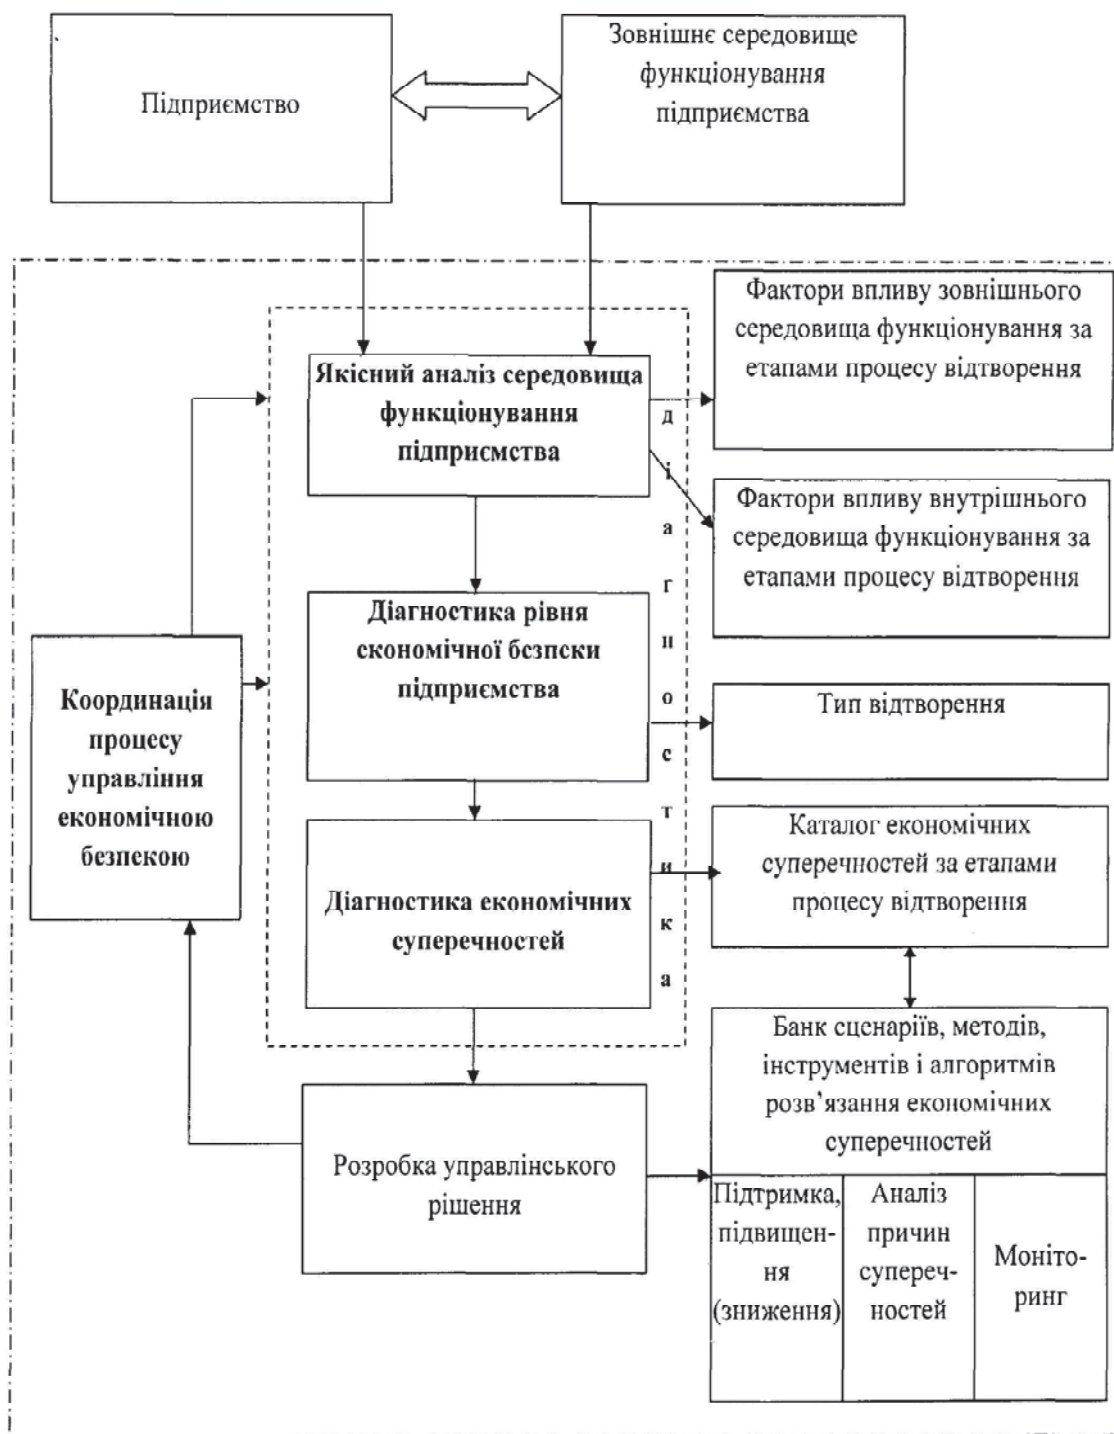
Підприємство

Зовнішнє середовище функціонування підприємства

Якісний аналіз середовища функціонування підприємства

Фактори впливу зовнішнього середовища функціонування за етапами процесу відтворення

Фактори впливу внутрішнього середовища функціонування за етапами процесу відтворення

д і а г н о с т и к а

Діагностика рівня економічної безпеки підприємства

Тип відтворення

Координація процесу управління економічною безпекою

Діагностика економічних суперечностей

Каталог економічних суперечностей за етапами процесу відтворення

Банк сценаріїв, методів, інструментів і алгоритмів розв'язання економічних суперечностей

Розробка управлінського рішення

Підтримка, підвищення (зниження)

Аналіз причин суперечностей

Моніторинг